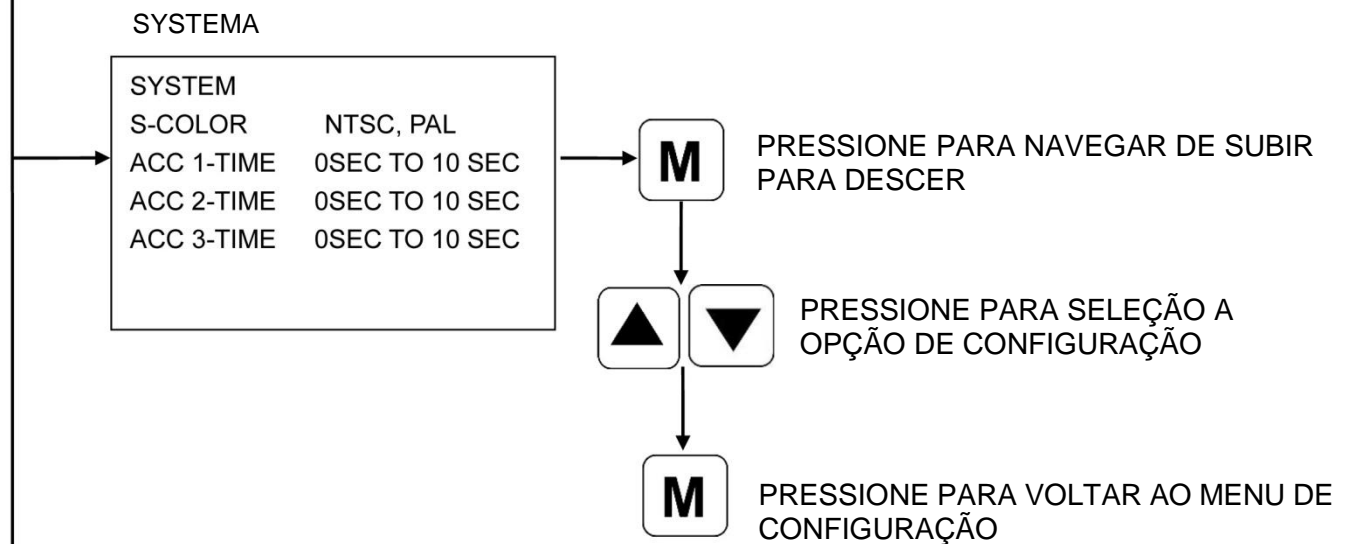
SYSTEMA

SYSTEM
S-COLOR NTSC, PAL
ACC 1-TIME 0SEC TO 10 SEC
ACC 2-TIME 0SEC TO 10 SEC
ACC 3-TIME 0SEC TO 10 SEC

M

PRESSIONE PARA NAVEGAR DE SUBIR PARA DESCER

PRESSIONE PARA SELEÇÃO A OPÇÃO DE CONFIGURAÇÃO

M

PRESSIONE PARA VOLTAR AO MENU DE CONFIGURAÇÃO